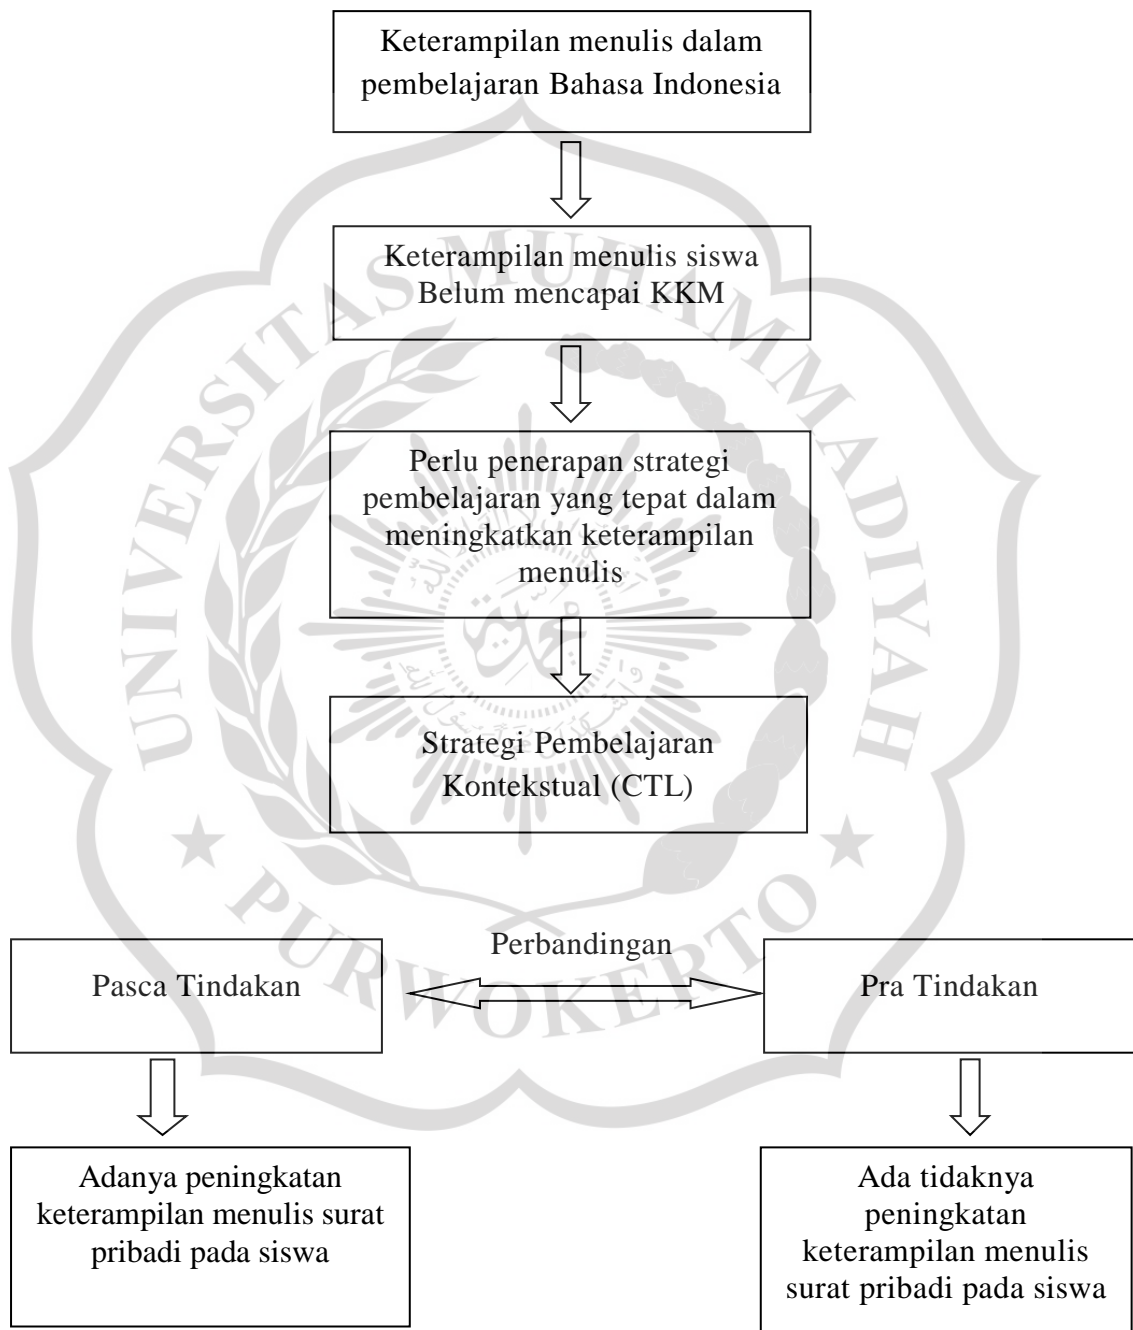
Keterampilan menulis dalam pembelajaran Bahasa Indonesia

Keterampilan menulis siswa Belum mencapai KKM

Perlu penerapan strategi pembelajaran yang tepat dalam meningkatkan keterampilan menulis

Strategi Pembelajaran Kontekstual (CTL)

Perbandingan

Pasca Tindakan

Pra Tindakan

Adanya peningkatan keterampilan menulis surat pribadi pada siswa

Ada tidaknya peningkatan keterampilan menulis surat pribadi pada siswa

UNIVERSITAS MUHAMMADIYAH PURWOKERTO